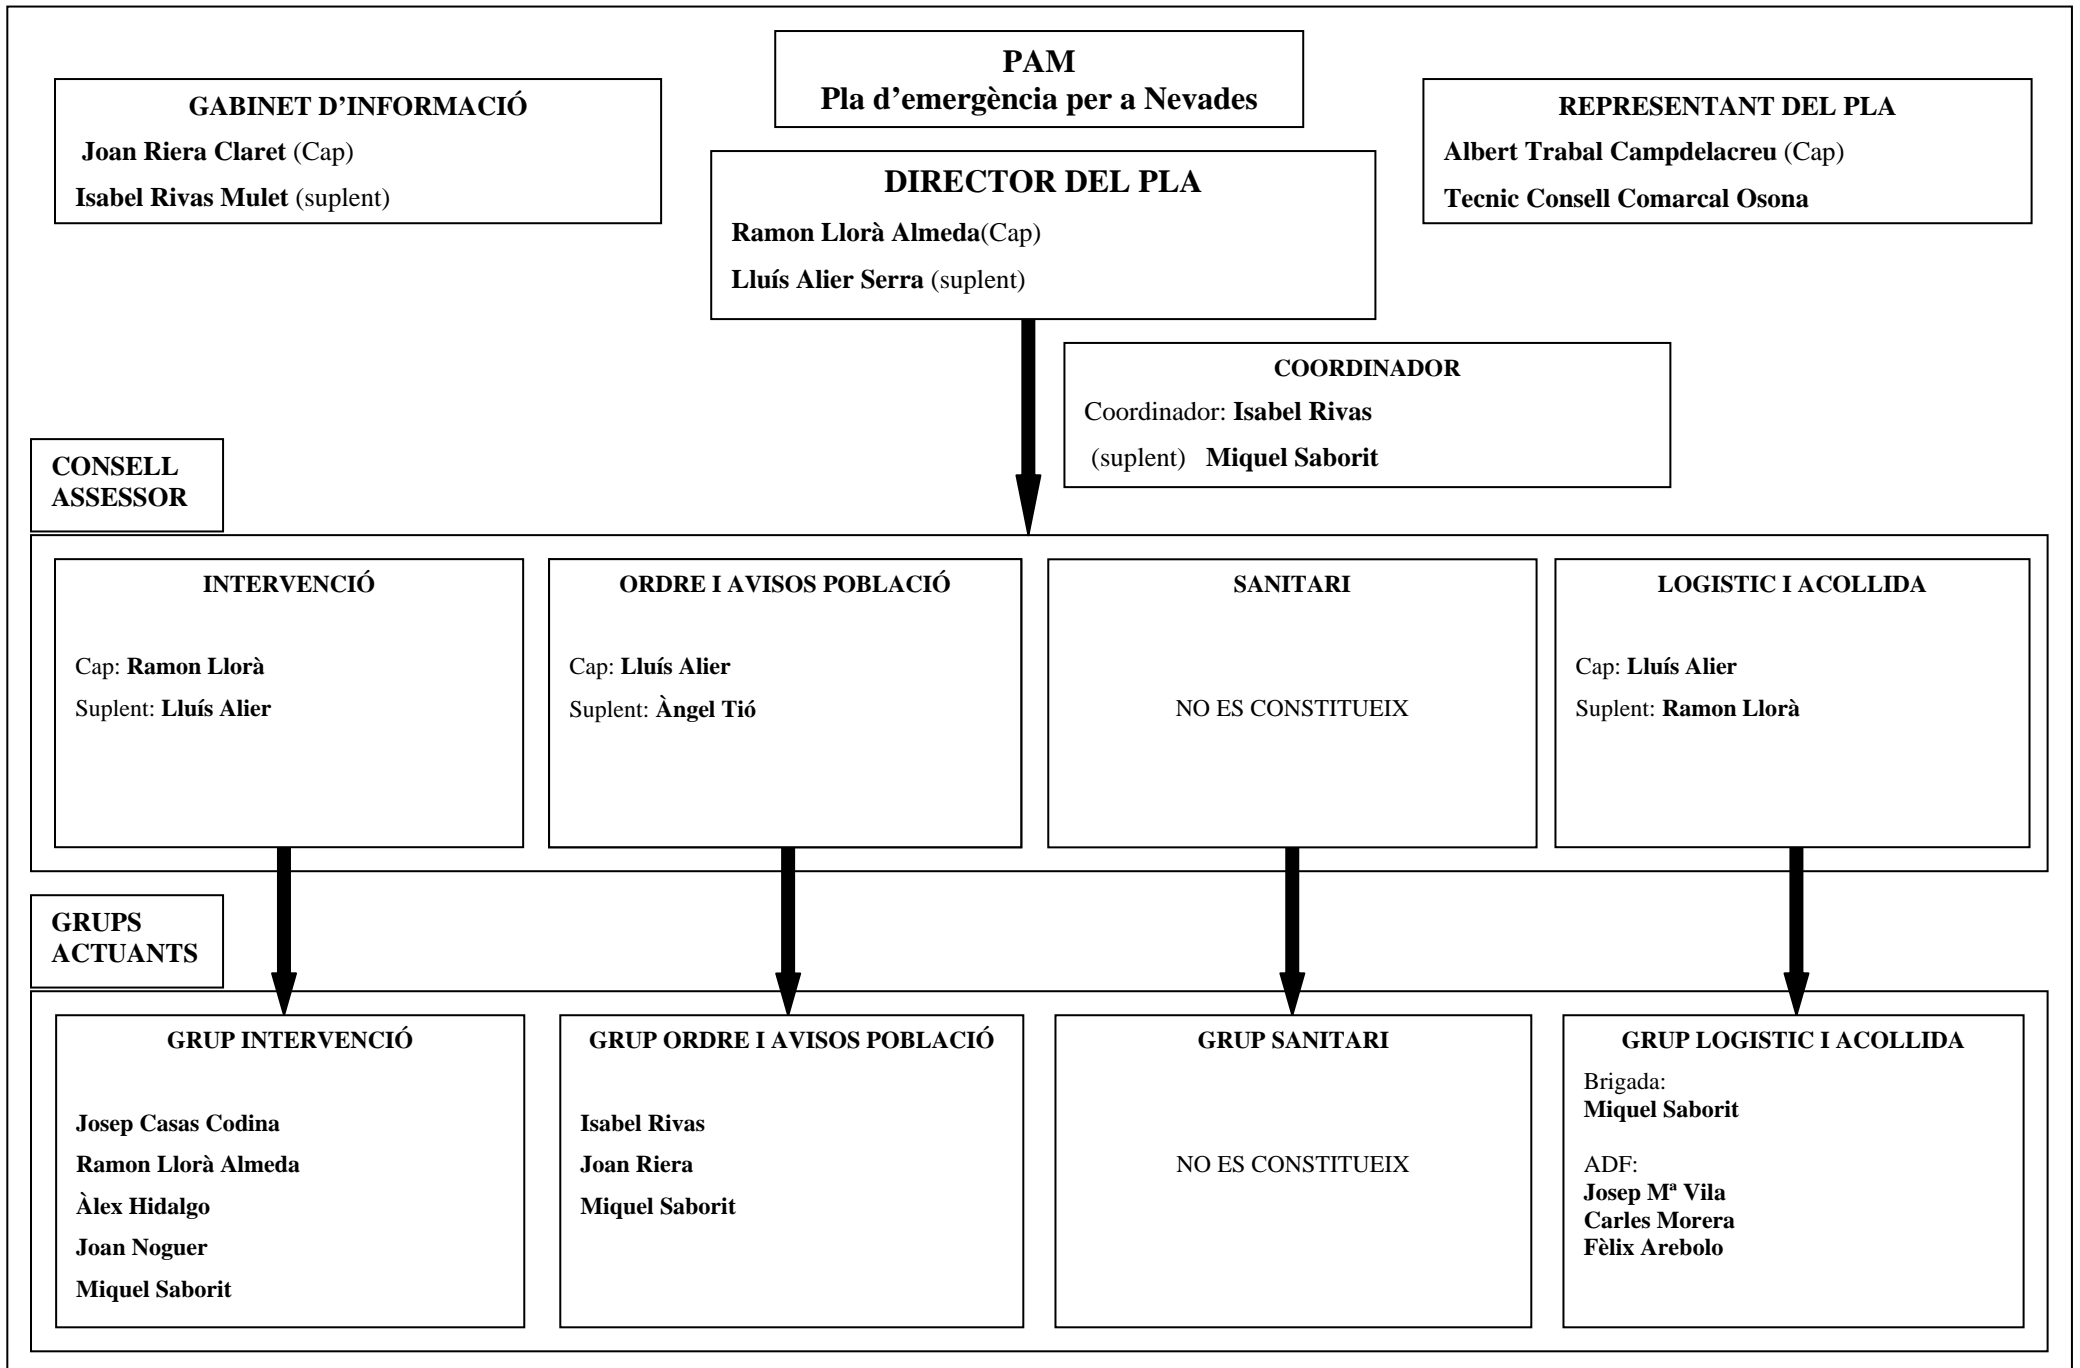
PAM
Pla d'emergència per a Nevades

GABINET D'INFORMACIÓ
Joan Riera Claret (Cap)
Isabel Rivas Mulet (suplent)

DIRECTOR DEL PLA
Ramon Llorà Almeda(Cap)
Lluís Alier Serra (suplent)

REPRESENTANT DEL PLA
Albert Trabal Campdelacreu (Cap)
Tecnic Consell Comarcal Osona

COORDINADOR
Coordinador: Isabel Rivas
(suplent) Miquel Saborit

CONSELL ASSESSOR

INTERVENCIÓ
Cap: Ramon Llorà
Suplent: Lluís Alier

ORDRE I AVISOS POBLACIÓ
Cap: Lluís Alier
Suplent: Àngel Tió

SANITARI
NO ES CONSTITUEIX

LOGISTIC I ACOLLIDA
Cap: Lluís Alier
Suplent: Ramon Llorà

GRUPS ACTUANTS

GRUP INTERVENCIÓ
Josep Casas Codina
Ramon Llorà Almeda
Àlex Hidalgo
Joan Noguer
Miquel Saborit

GRUP ORDRE I AVISOS POBLACIÓ
Isabel Rivas
Joan Riera
Miquel Saborit

GRUP SANITARI
NO ES CONSTITUEIX

GRUP LOGISTIC I ACOLLIDA
Brigada:
Miquel Saborit

ADF:
Josep Mª Vila
Carles Morera
Fèlix Arebolo